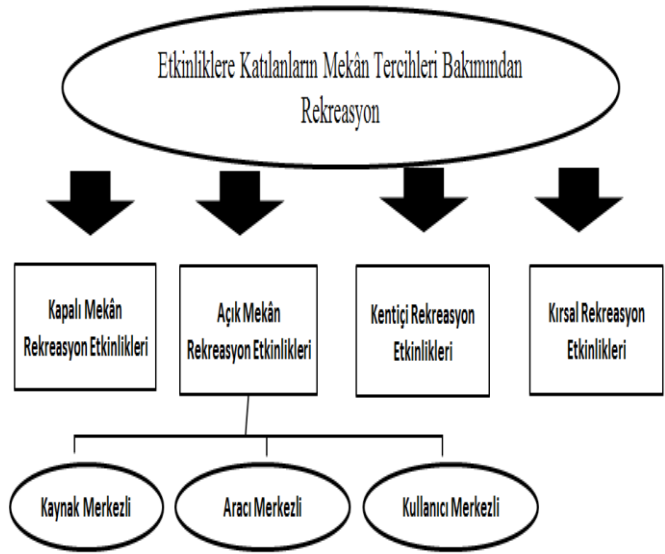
Etkinliklere Katılanların Mekân Tercihleri Bakımından Rekreasyon

Kapalı Mekân Rekreasyon Etkinlikleri

Açık Mekân Rekreasyon Etkinlikleri

Kentiçi Rekreasyon Etkinlikleri

Kırsal Rekreasyon Etkinlikleri

Kaynak Merkezli

Aracı Merkezli

Kullanıcı Merkezli